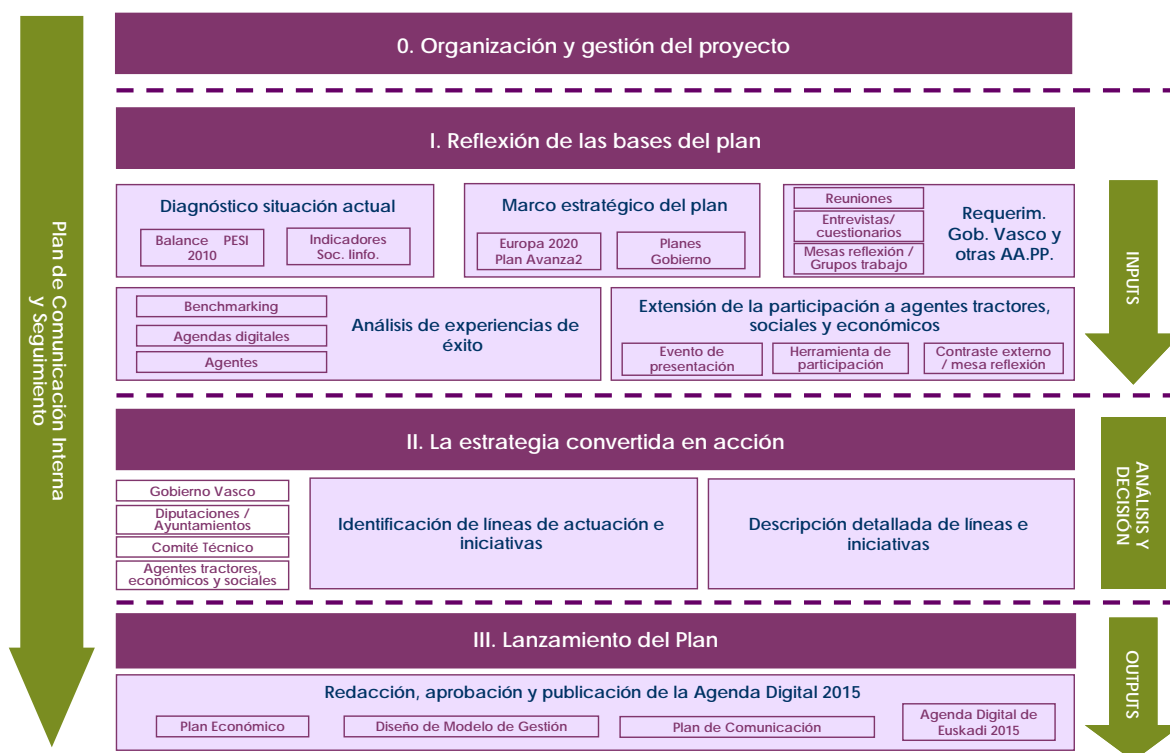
Plan de Comunicación Interna y Seguimiento

0. Organización y gestión del proyecto

I. Reflexión de las bases del plan

Diagnóstico situación actual

Balance PESI 2010

Indicadores Soc. Iinfo.

Marco estratégico del plan

Europa 2020 Plan Avanza2

Planes Gobierno

Reuniones

Entrevistas/ cuestionarios

Mesas reflexión / Grupos trabajo

Requerim. Gob. Vasco y otras AA.PP.

INPUTS

Benchmarking

Agendas digitales

Agentes

Análisis de experiencias de éxito

Extensión de la participación a agentes tractores, sociales y económicos

Evento de presentación

Herramienta de participación

Contraste externo / mesa reflexión

II. La estrategia convertida en acción

ANÁLISIS Y DECISIÓN

Gobierno Vasco

Diputaciones / Ayuntamientos

Comité Técnico

Agentes tractores, económicos y sociales

Identificación de líneas de actuación e iniciativas

Descripción detallada de líneas e iniciativas

III. Lanzamiento del Plan

OUTPUTS

Redacción, aprobación y publicación de la Agenda Digital 2015

Plan Económico

Diseño de Modelo de Gestión

Plan de Comunicación

Agenda Digital de Euskadi 2015